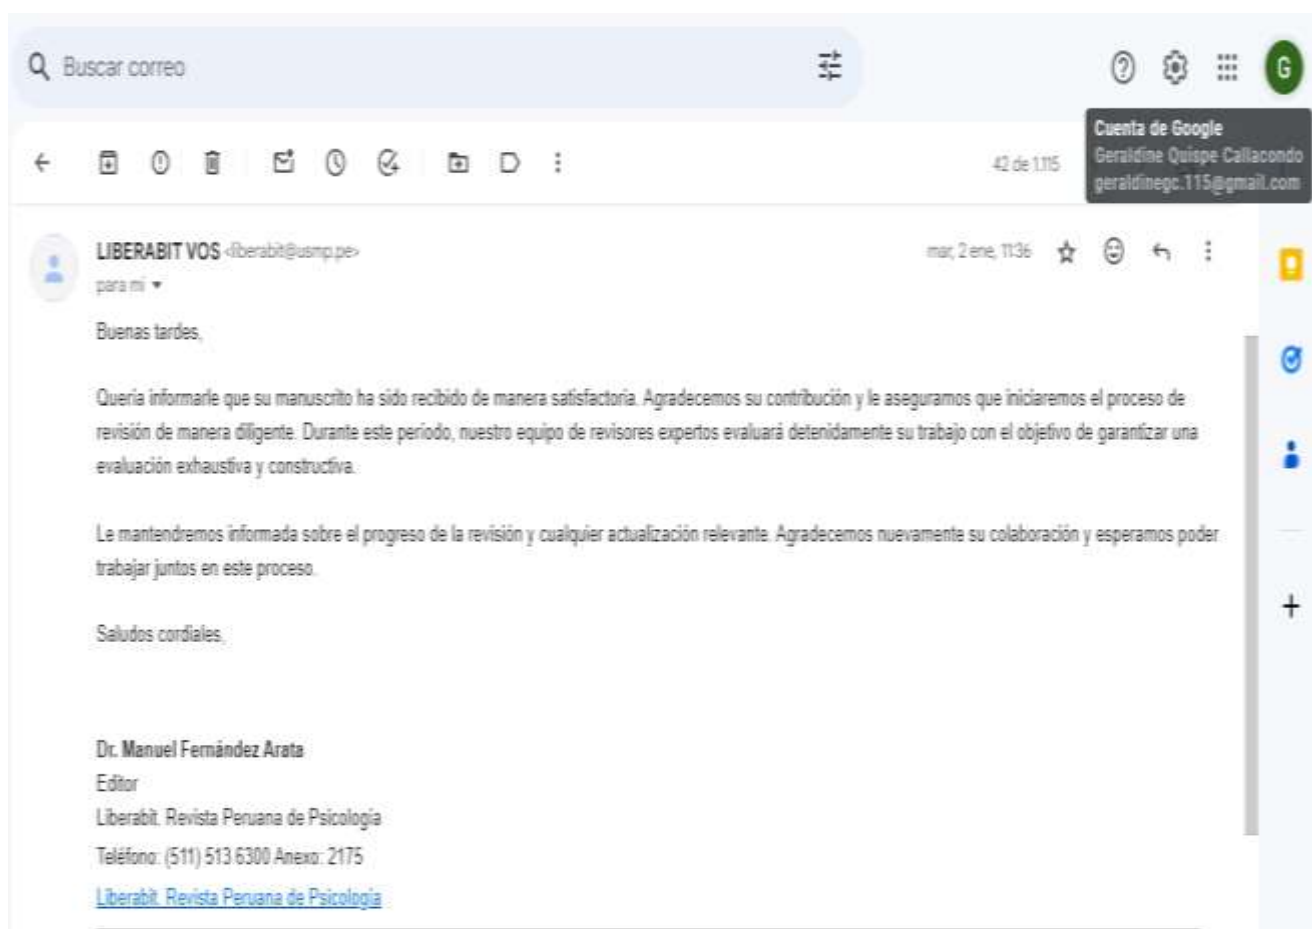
Buscar correo

G

Cuenta de Google
Geraldine Quispe Callacondo
geraldinegc.115@gmail.com

42 de 1.115

LIBERABIT VOS <liberabit@usmp.pe>
para mí

mar, 2 ene, 11:36

Buenas tardes,

Quería informarle que su manuscrito ha sido recibido de manera satisfactoria. Agradecemos su contribución y le aseguramos que iniciaremos el proceso de revisión de manera diligente. Durante este período, nuestro equipo de revisores expertos evaluará detenidamente su trabajo con el objetivo de garantizar una evaluación exhaustiva y constructiva.

Le mantendremos informada sobre el progreso de la revisión y cualquier actualización relevante. Agradecemos nuevamente su colaboración y esperamos poder trabajar juntos en este proceso.

Saludos cordiales,

Dr. Manuel Fernández Arata
Editor
Liberabit. Revista Peruana de Psicología
Teléfono: (511) 513 6300 Anexo: 2175
Liberabit. Revista Peruana de Psicología